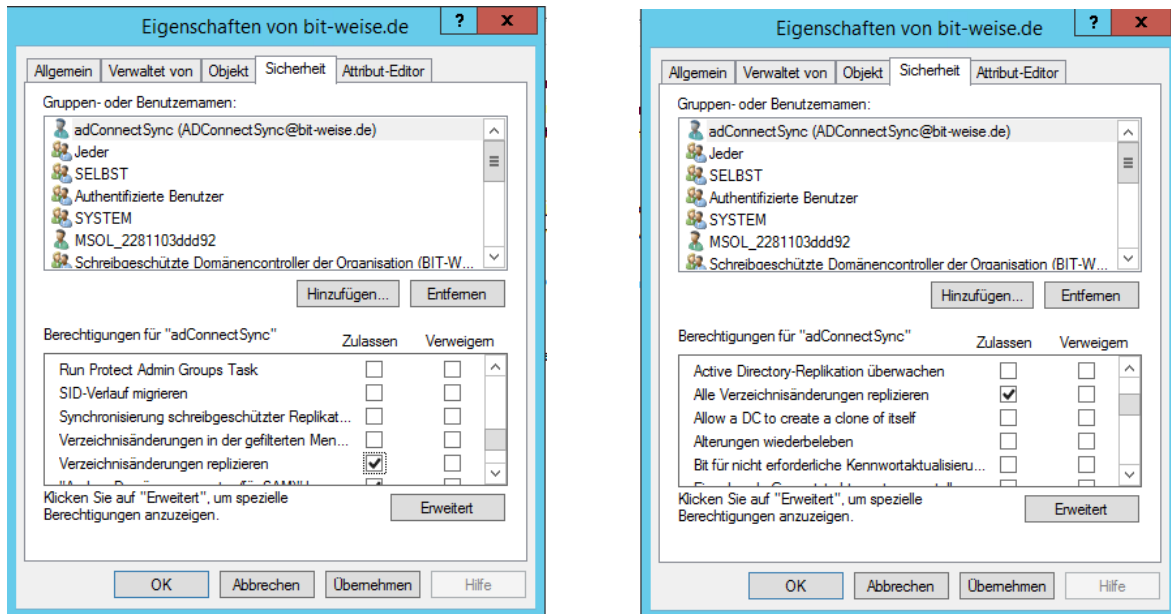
Eigenschaften von bit-weise.de

?

x

Allgemein | Verwaltet von | Objekt | Sicherheit | Attribut-Editor

Gruppen- oder Benutzernamen:

adConnectSync (ADConnectSync@bit-weise.de)
Jeder
SELBST
Authentifizierte Benutzer
SYSTEM
MSOL_2281103ddd92
Schreibgeschützte Domänencontroller der Organisation (BIT-W...

Hinzufügen... | Entfernen

Berechtigungen für "adConnectSync" | Zulassen | Verweigern

Run Protect Admin Groups Task
SID-Verlauf migrieren
Synchronisierung schreibgeschützter Replikat...
Verzeichnisänderungen in der gefilterten Men...
Verzeichnisänderungen replizieren
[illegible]

Klicken Sie auf "Erweitert", um spezielle Berechtigungen anzuzeigen.

Erweitert

OK | Abbrechen | Übernehmen | Hilfe

Eigenschaften von bit-weise.de

?

x

Allgemein | Verwaltet von | Objekt | Sicherheit | Attribut-Editor

Gruppen- oder Benutzernamen:

adConnectSync (ADConnectSync@bit-weise.de)
Jeder
SELBST
Authentifizierte Benutzer
SYSTEM
MSOL_2281103ddd92
Schreibgeschützte Domänencontroller der Organisation (BIT-W...

Hinzufügen... | Entfernen

Berechtigungen für "adConnectSync" | Zulassen | Verweigern

Active Directory-Replikation überwachen
Alle Verzeichnisänderungen replizieren
Allow a DC to create a clone of itself
Alterungen wiederbeleben
Bit für nicht erforderliche Kennwortaktualisieru...
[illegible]

Klicken Sie auf "Erweitert", um spezielle Berechtigungen anzuzeigen.

Erweitert

OK | Abbrechen | Übernehmen | Hilfe